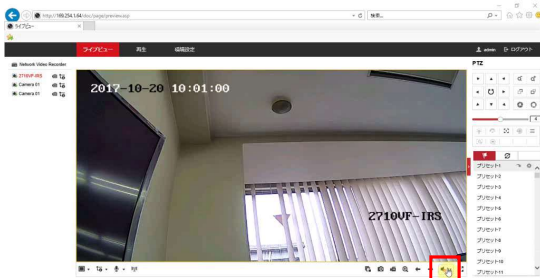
http://169.254.1.64/doc/page/preview.asp

検索...

ライブビュー

ライブビュー 再生 com設定

admin ログアウト

Network Video Recorder

2710VF-IRS

Camera 01

Camera 01

2017-10-20 10:01:00

2710VF-IRS

PTZ

プリセット1

プリセット2

プリセット3

プリセット4

プリセット5

プリセット6

プリセット7

プリセット8

プリセット9

プリセット10

プリセット11